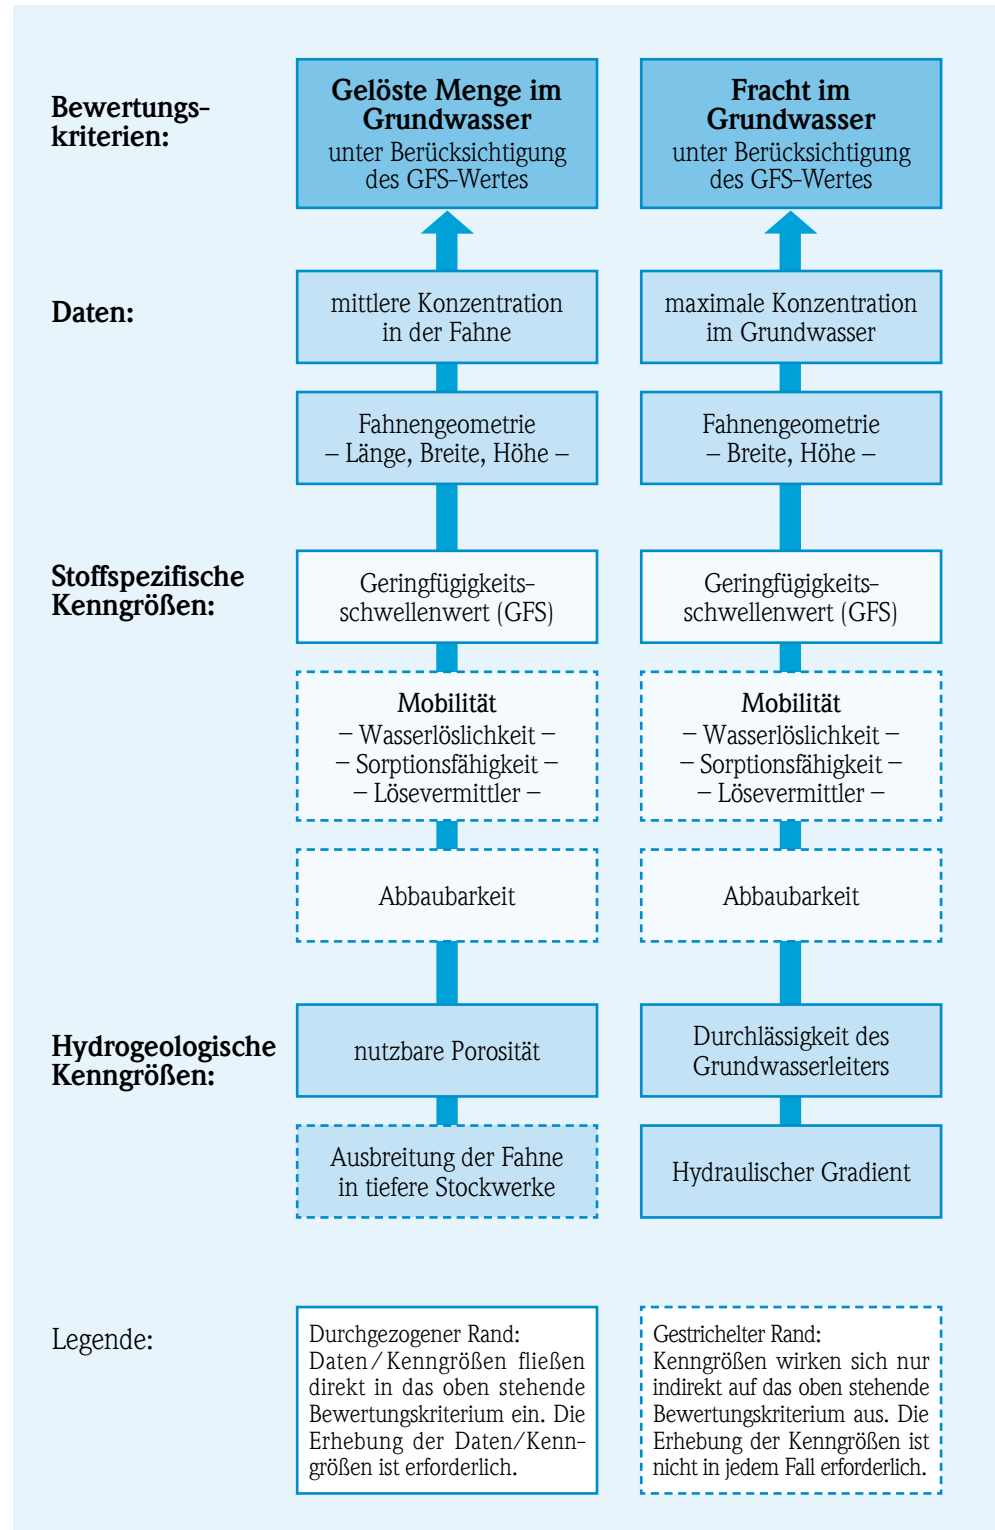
Bewertungskriterien:

Gelöste Menge im Grundwasser
unter Berücksichtigung des GFS-Wertes

Fracht im Grundwasser
unter Berücksichtigung des GFS-Wertes

Daten:

mittlere Konzentration in der Fahne

maximale Konzentration im Grundwasser

Fahnengeometrie
– Länge, Breite, Höhe –

Fahnengeometrie
– Breite, Höhe –

Stoffspezifische Kenngrößen:

Geringfügigkeitsschwellenwert (GFS)

Geringfügigkeitsschwellenwert (GFS)

Mobilität
– Wasserlöslichkeit –
– Sorptionsfähigkeit –
– Lösevermittler –

Mobilität
– Wasserlöslichkeit –
– Sorptionsfähigkeit –
– Lösevermittler –

Abbaubarkeit

Abbaubarkeit

Hydrogeologische Kenngrößen:

nutzbare Porosität

Durchlässigkeit des Grundwasserleiters

Ausbreitung der Fahne in tiefere Stockwerke

Hydraulischer Gradient

Legende:

Durchgezogener Rand:
Daten/Kenngrößen fließen direkt in das oben stehende Bewertungskriterium ein. Die Erhebung der Daten/Kenngrößen ist erforderlich.

Gestrichelter Rand:
Kenngrößen wirken sich nur indirekt auf das oben stehende Bewertungskriterium aus. Die Erhebung der Kenngrößen ist nicht in jedem Fall erforderlich.